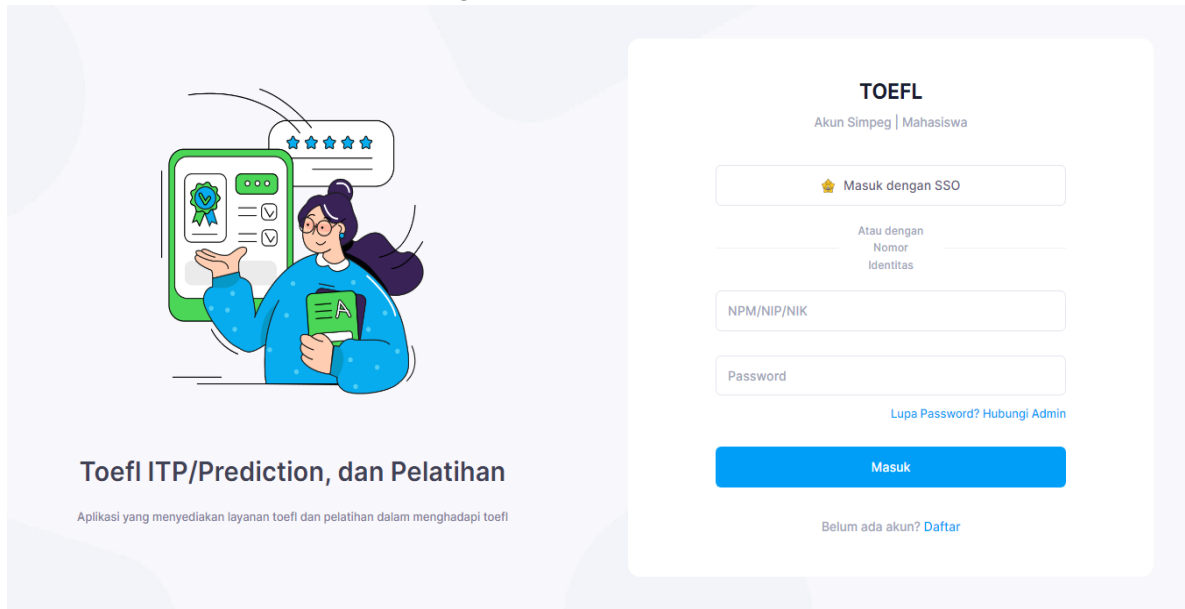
Toefl ITP/Prediction, dan Pelatihan

Aplikasi yang menyediakan layanan toefl dan pelatihan dalam menghadapi toefl

TOEFL

Akun Simpeg | Mahasiswa

Masuk dengan SSO

Atau dengan Nomor Identitas

NPM/NIP/NIK

Password

Lupa Password? Hubungi Admin

Masuk

Belum ada akun? Daftar